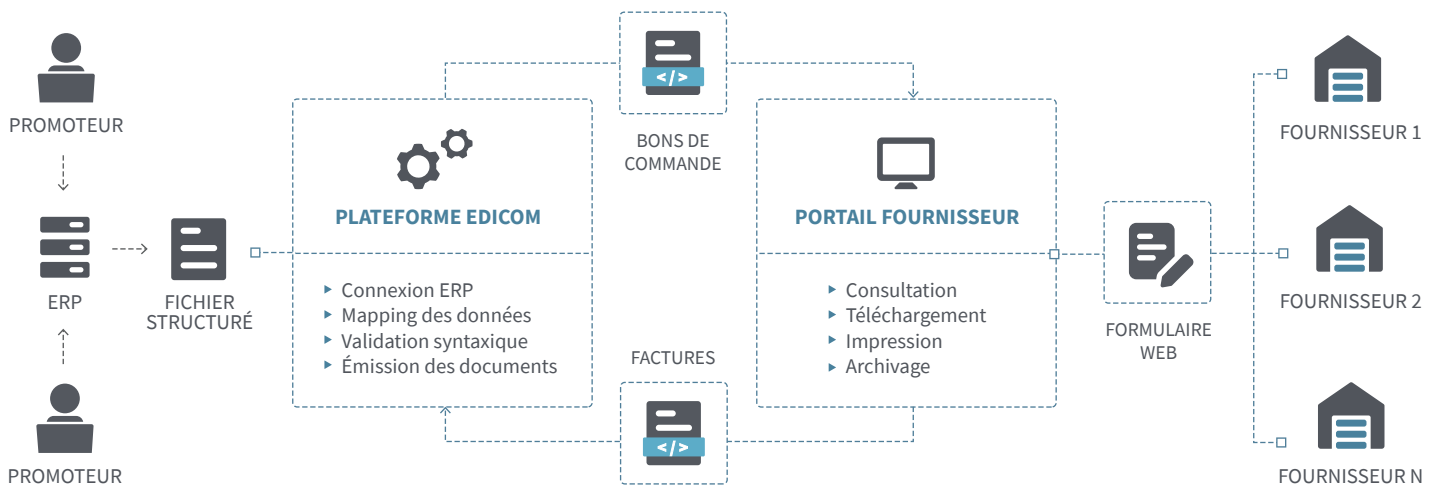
PROMOTEUR

ERP

PROMOTEUR

FICHIER STRUCTURÉ

PLATEFORME EDICOM

- Connexion ERP
- Mapping des données
- Validation syntaxique
- Émission des documents

</>

BONS DE COMMANDE

FACTURES

</>

PORTAIL FOURNISSEUR

- Consultation
- Téléchargement
- Impression
- Archivage

FORMULAIRE WEB

FOURNISSEUR 1

FOURNISSEUR 2

FOURNISSEUR N